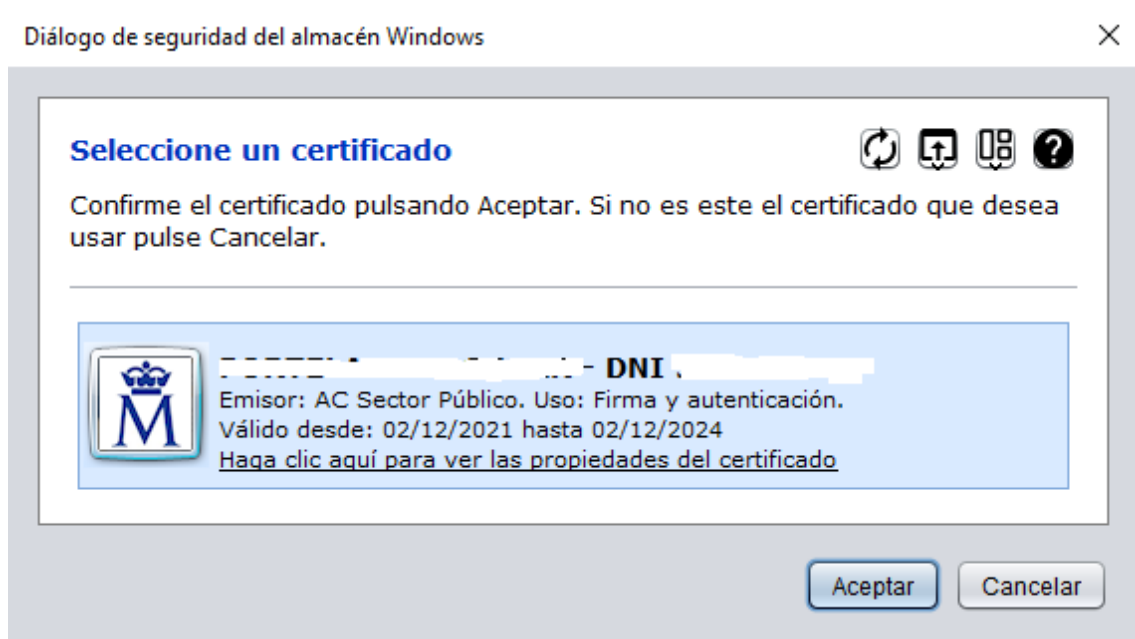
Diálogo de seguridad del almacén Windows

×

Seleccione un certificado

Confirme el certificado pulsando Aceptar. Si no es este el certificado que desea usar pulse Cancelar.

M

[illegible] - DNI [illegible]
Emisor: AC Sector Público. Uso: Firma y autenticación.
Válido desde: 02/12/2021 hasta 02/12/2024
Haga clic aquí para ver las propiedades del certificado

Aceptar

Cancelar